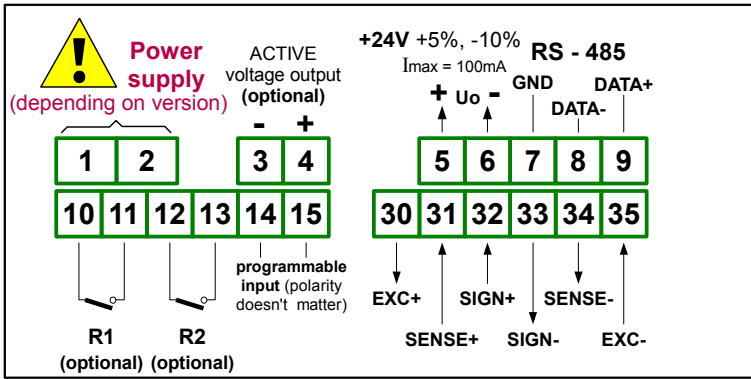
!

Power supply
(depending on version)

ACTIVE voltage output
(optional)

- +

+24V +5%, -10%
Imax = 100mA

RS - 485

+ Uo -

GND

DATA-

DATA+

| 1 | 2 | 3 | 4 |
|---|---|---|---|

| 5 | 6 | 7 | 8 | 9 |
|---|---|---|---|---|

| 10 | 11 | 12 | 13 | 14 | 15 |
|---|---|---|---|---|---|

| 30 | 31 | 32 | 33 | 34 | 35 |
|---|---|---|---|---|---|

programmable input (polarity doesn't matter)

EXC+

SIGN+

SENSE-

SENSE+

SIGN-

EXC-

R1
(optional)

R2
(optional)